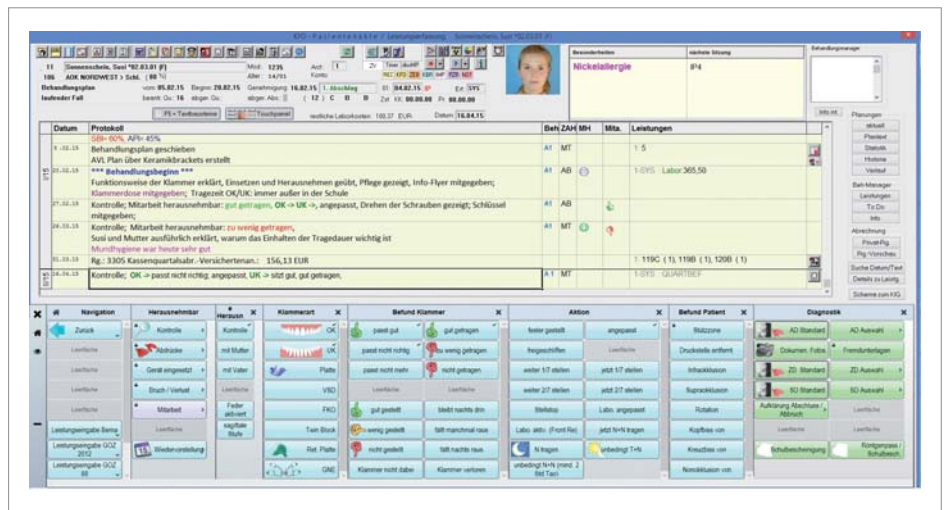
KFO - Patientenakte / Leistungserfassung

11 Sonnenschein, Susi *02.03.01 (F)
106 AOK NORDWEST > Schl. ( 80 %)
Behandlungsplan
laufender Fall

Besonderheiten
Nickelallergie
nächste Sitzung
IP4
Behandlungsmanager

| Datum | Protokoll | Beh | ZAH | MH | Mita. | Leistungen |
|---|---|---|---|---|---|---|
| | SBI= 60% API= 45% | | | | | |
| | Behandlungsplan geschieben AVL Plan über Keramikbrackets erstellt | A1 | MT | | | 1 5 |
| | *** Behandlungsbeginn *** Funktionsweise der Klammer erklärt, Einsetzen und Herausnehmen geübt, Pflege gezeigt, Info-Flyer mitgegeben; Klammerdose mitgegeben; Tragezeit OK/UK: immer außer in der Schule | A1 | AB | | | Labor 365,50 |
| | Kontrolle; Mitarbeit herausnehmbar: gut getragen, OK -> UK ->, angepasst, Drehen der Schrauben gezeigt; Schlüssel mitgegeben; | A1 | AB | | | |
| | Kontrolle; Mitarbeit herausnehmbar: zu wenig getragen, Susi und Mutter ausführlich erklärt, warum das Einhalten der Tragedauer wichtig ist Mundhygiene war heute sehr gut | A1 | MT | | | |
| | Rg.: 3305 Kassenquartalsabr.-Versicherten.: 156,13 EUR | | | | | 1 119C (1), 119B (1), 120B (1) |
| 24.04.15 | Kontrolle; OK -> passt nicht richtig, angepasst, UK -> sitzt gut, gut getragen, | A1 | MT | | | QUARTBEF |

Planungen
aktuell
Planliest
Statistik
Historie
Verlauf
Beh-Manager
Leistungen
To Do
Info
Abrechnung
Privat-Rg.
Rg. Vorschau
Suche Datum/Text
Details zu Leistg.
Schema zum KIG

Navigation
Zurück
Leerfläche
Leerfläche
Leerfläche
Leerfläche
Leistungseingabe Bema
Leistungseingabe GOZ 2012
Leistungseingabe GOZ 88

Herausnehmbar
Kontrolle
Abdrücke
Gerät eingesetzt
Bruch / Verlust
Mitarbeit
Leerfläche
Wiedervorstellung

Herausn
Kontrolle
mit Mutter
mit Vater
Leerfläche
Feder aktiviert
sagittale Stufe

Klammerart
OK
UK
Platte
VSD
FKO
Twin Block
Ret. Platte
GNE

Befund Klammer
passt gut
gut getragen
passt nicht richtig
zu wenig getragen
passt nicht mehr
nicht getragen
Leerfläche
Leerfläche
gut gestellt
bleibt nachts drin
wenig gestellt
fällt nachmals raus
nicht gestellt
fällt nachts raus
Klammer nicht dabei
Klammer verloren

Aktion
fester gestellt
angepasst
freigeschliffen
Leerfläche
weiter 1/7 stellen
jetzt 1/7 stellen
weiter 2/7 stellen
jetzt 2/7 stellen
Stellstop
Labo. angepasst
Labo. aktiv. (Front Re)
jetzt N+N tragen
N tragen
unbedingt T+N
unbedingt N+N (mind. 2 Std Tag)

Befund Patient
Stützzone
Druckstelle entfernt
Infraokklusion
Supraokklusion
Rotation
Kopfbiss von
Kreuzbiss von
Nonokklusion von

Diagnostik
AD Standard
AD Auswahl
Dokumen. Fotos
Fremdunterlagen
ZD Standard
ZD Auswahl
SD Standard
SD Auswahl
Aufklärung Abschluss / Abbruch
Leerfläche
Leerfläche
Leerfläche
Schulbescheinigung
Röntgenpass / Schulbesch